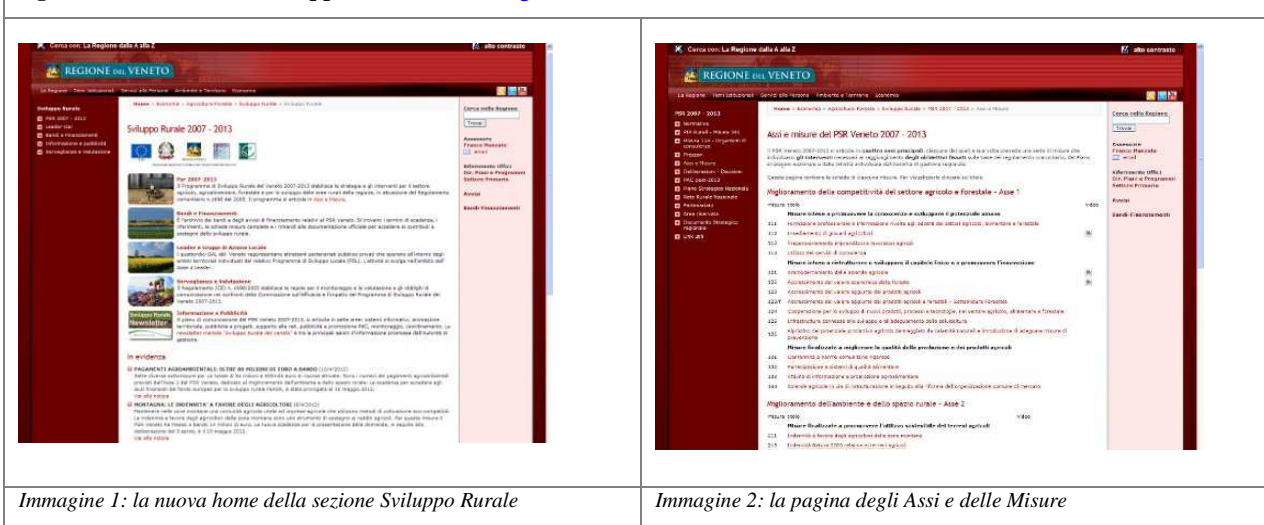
Cerca con: La Regione dalla A alla Z

alto contrasto

REGIONE DEL VENETO

Sviluppo Rurale 2007 - 2013

Por 2007-2013

Bandi e Finanziamenti

Leader e Gruppi di Azione Locale

Sorveglianza e Valutazione

Informazione e Pubblicità

In evidenza

PAGAMENTI AGROAMBIENTALI: OLTRE 80 MILIONI DI EURO A BANDO

MONTAGNA: LE INDENNITA' A FAVORE DEGLI AGRICOLTORI

Cerca nella Regione

Trova

Cerca con: La Regione dalla A alla Z

alto contrasto

REGIONE DEL VENETO

PSR 2007 - 2013

Assi e misure del PSR Veneto 2007 - 2013

Miglioramento della competitività del settore agricolo e forestale - Asse 1

Misure intese a promuovere la conoscenza e sviluppare il potenziale umano

Misure intese a ristrutturare e sviluppare il capitale fisico e a promuovere l'innovazione

Misure finalizzate a migliorare la qualità della produzione e dei prodotti agricoli

Miglioramento dell'ambiente e dello spazio rurale - Asse 2

Misure finalizzate a promuovere l'utilizzo sostenibile dei terreni agricoli

Cerca nella Regione

Trova

Bandi Finanziamenti

Immagine 1: la nuova home della sezione Sviluppo Rurale

Immagine 2: la pagina degli Assi e delle Misure